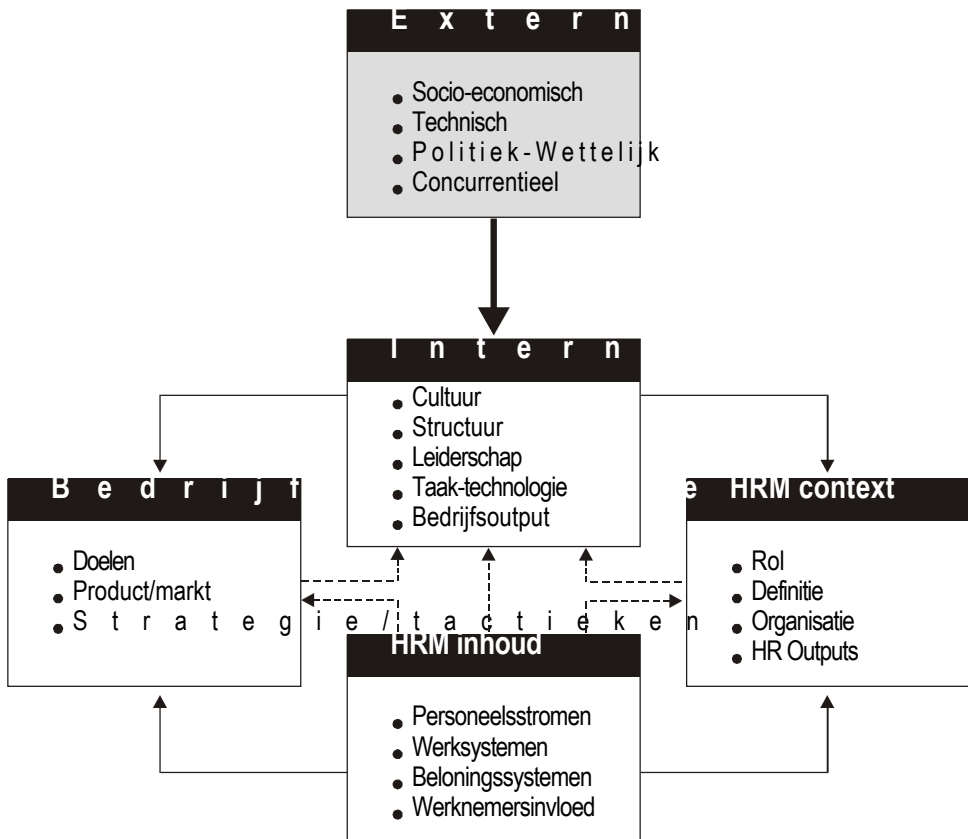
Extern

- Socio-economisch
- Technisch
- Politiek-Wettelijk
- Concurrentieel

Intern

- Cultuur
- Structuur
- Leiderschap
- Taak-technologie
- Bedrijfsoutput

Bedrijf

- Doelen
- Product/markt
- Strategie/tactieken

e HRM context

- Rol
- Definitie
- Organisatie
- HR Outputs

HRM inhoud

- Personeelsstromen
- Werksystemen
- Beloningssystemen
- Werknemersinvloed